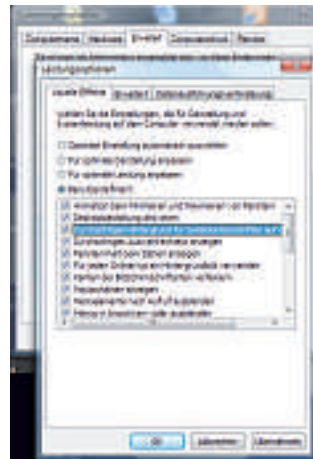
Computername | Hardware | Erweitert | Computerschutz | Remote

Leistungsoptionen

Visuelle Effekte | Erweitert | Datenausführungsverhinderung

Wählen Sie die Einstellungen, die für Darstellung und Systemleistung auf dem Computer verwendet werden sollen.

Optimale Einstellung automatisch auswählen
Für optimale Darstellung anpassen
Für optimale Leistung anpassen
Benutzerdefiniert:

Animation beim Minimieren und Maximieren von Fenstern
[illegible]
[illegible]
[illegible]
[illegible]
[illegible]
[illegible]
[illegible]
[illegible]
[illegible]
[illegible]

OK | Abbrechen | Übernehmen